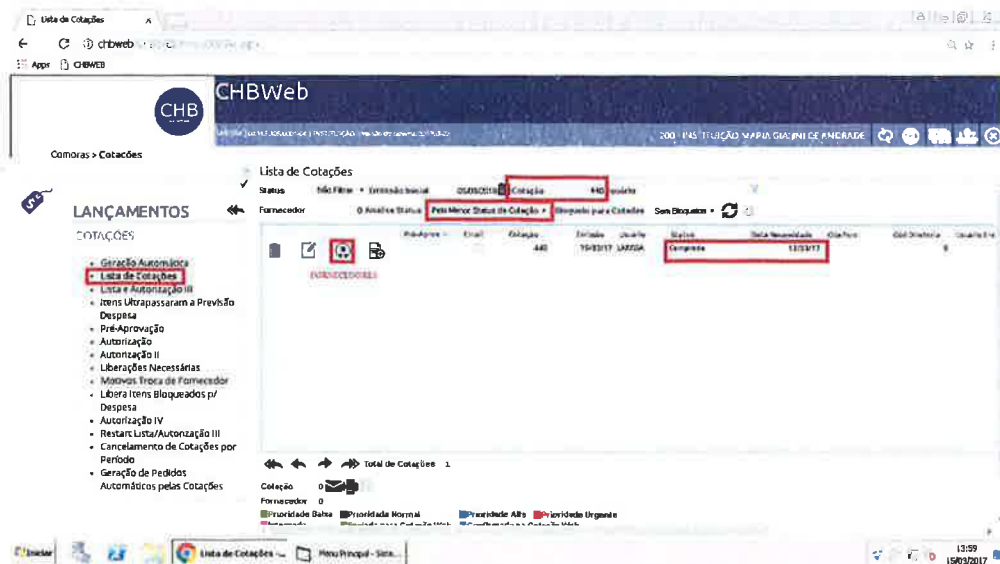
Lista de Cotações ×

chbweb

Apps CHBWEB

CHB

CHBWeb

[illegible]

200 - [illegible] MARIA GIACINI DE ANDRADE

Compras > Cotações

LANÇAMENTOS

COTAÇÕES

Geração Automática
Lista de Cotações
Lista e Autorização III
Itens Ultrapassaram a Previsão Despesa
Pré-Aprovação
Autorização
Autorização II
Liberações Necessárias
Motivos Troca de Fornecedor
Libera Itens Bloqueados p/ Despesa
Autorização IV
Restart Lista/Autorização III
Cancelamento de Cotações por Período
Geração de Pedidos Automáticos pelas Cotações

Lista de Cotações

Status Não Filtrar Emissão Inicial 05/03/2017 Cotação 440 usuário

Fornecedor 0 Analise Status Pelo Menor Status de Cotação Bloqueado para Cotações Sem Bloqueios

FORNECEDORES

| Prioridade | Email | Cotação | Emissão | Usuário | Status | Data Necessidade | Obs Para | Cód Diretoria | Usuário |
|---|---|---|---|---|---|---|---|---|---|
| | | 440 | 15/03/17 | LAKOSA | Comprada | 13/03/17 | | 0 | |

Total de Cotações 1

Cotação 0

Fornecedor 0

Prioridade Baixa Prioridade Normal Prioridade Alta Prioridade Urgente

Iniciar Lista de Cotações - ... Menu Principal - Siste...

13:59
15/03/2017